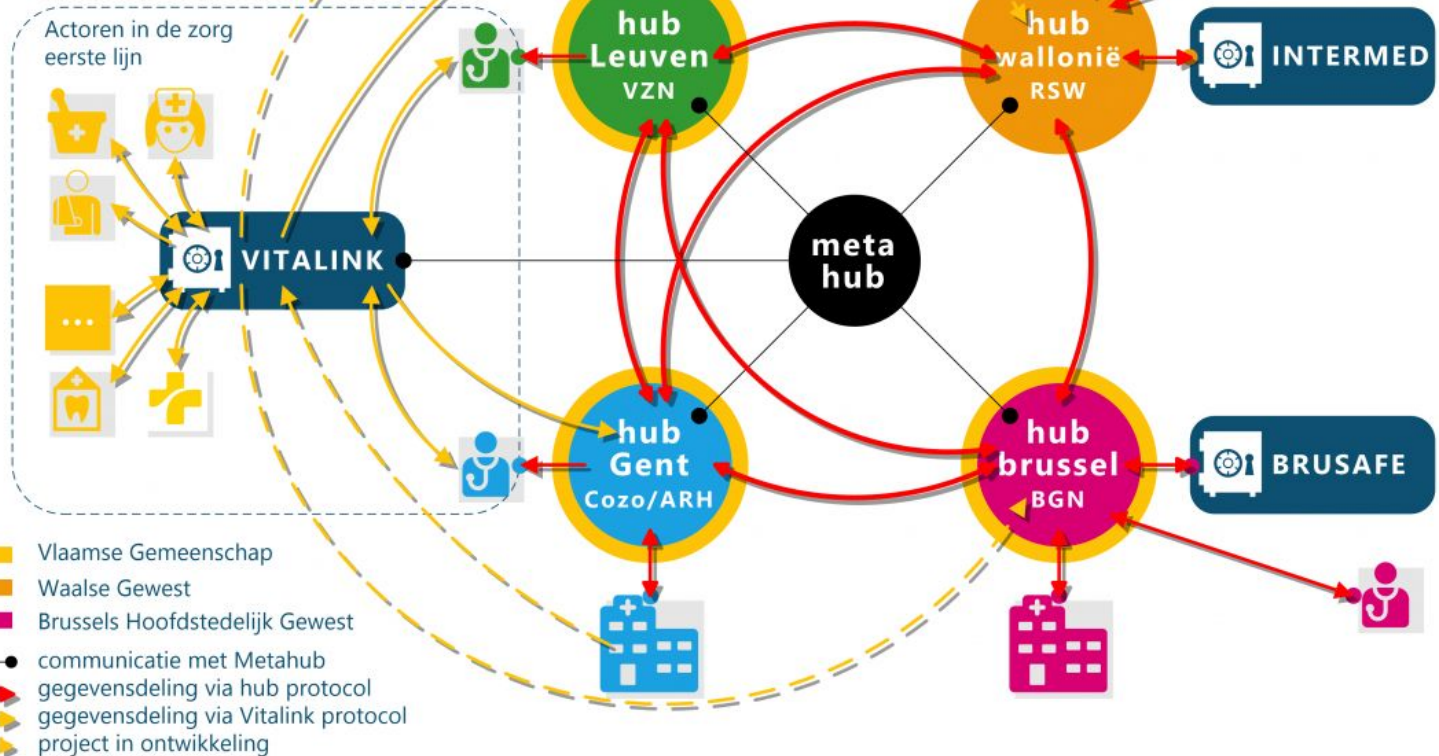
Actoren in de zorg
eerste lijn

...

VITALINK

hub
Leuven
VZN

hub
wallonië
RSW

INTERMED

meta
hub

hub
Gent
Cozo/ARH

hub
brussel
BGN

BRUSAFE

Vlaamse Gemeenschap
Waalse Gewest
Brussels Hoofdstedelijk Gewest
communicatie met Metahub
gegevensdeling via hub protocol
gegevensdeling via Vitalink protocol
project in ontwikkeling